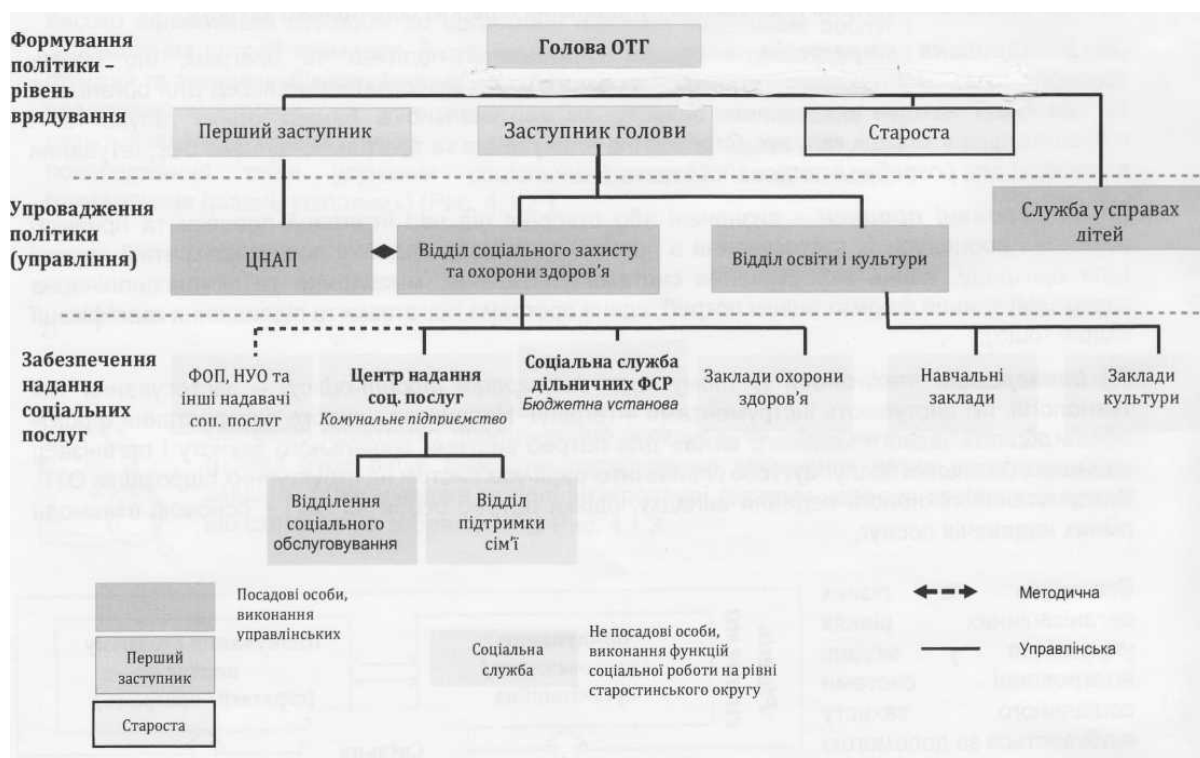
Формування політики – рівень врядування

Голова ОТГ

Перший заступник

Заступник голови

Староста

Упровадження політики (управління)

Служба у справах дітей

ЦНАП

Відділ соціального захисту та охорони здоров'я

Відділ освіти і культури

Забезпечення надання соціальних послуг

ФОП, НУО та інші надавачі соц. послуг

Центр надання соц. послуг
Комунальне підприємство

Соціальна служба дільничних ФСР
Бюджетна установа

Заклади охорони здоров'я

Навчальні заклади

Заклади культури

Відділення соціального обслуговування

Відділ підтримки сім'ї

Посадові особи, виконання управлінських

Перший заступник

Староста

Соціальна служба

Не посадові особи, виконання функцій соціальної роботи на рівні старостинського округу

Методична

Управлінська